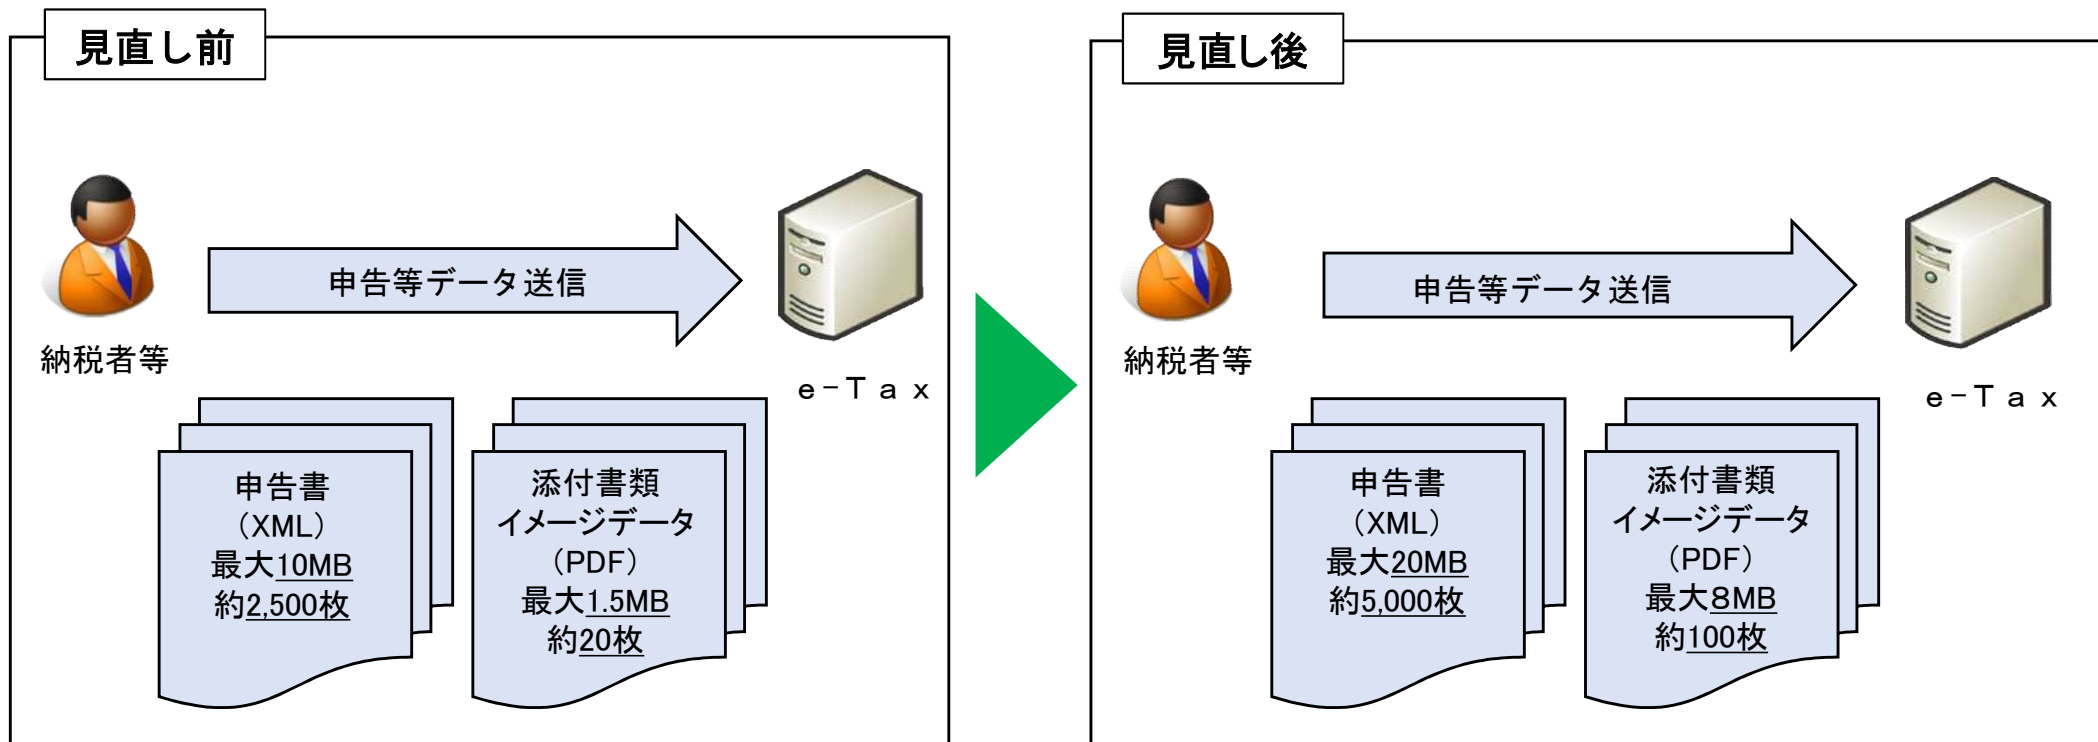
見直し前

申告等データ送信

納税者等

e－Ｔａｘ

申告書
（XML）
最大10MB
約2,500枚

添付書類
イメージデータ
（PDF）
最大1.5MB
約20枚

見直し後

申告等データ送信

納税者等

e－Ｔａｘ

申告書
（XML）
最大20MB
約5,000枚

添付書類
イメージデータ
（PDF）
最大8MB
約100枚